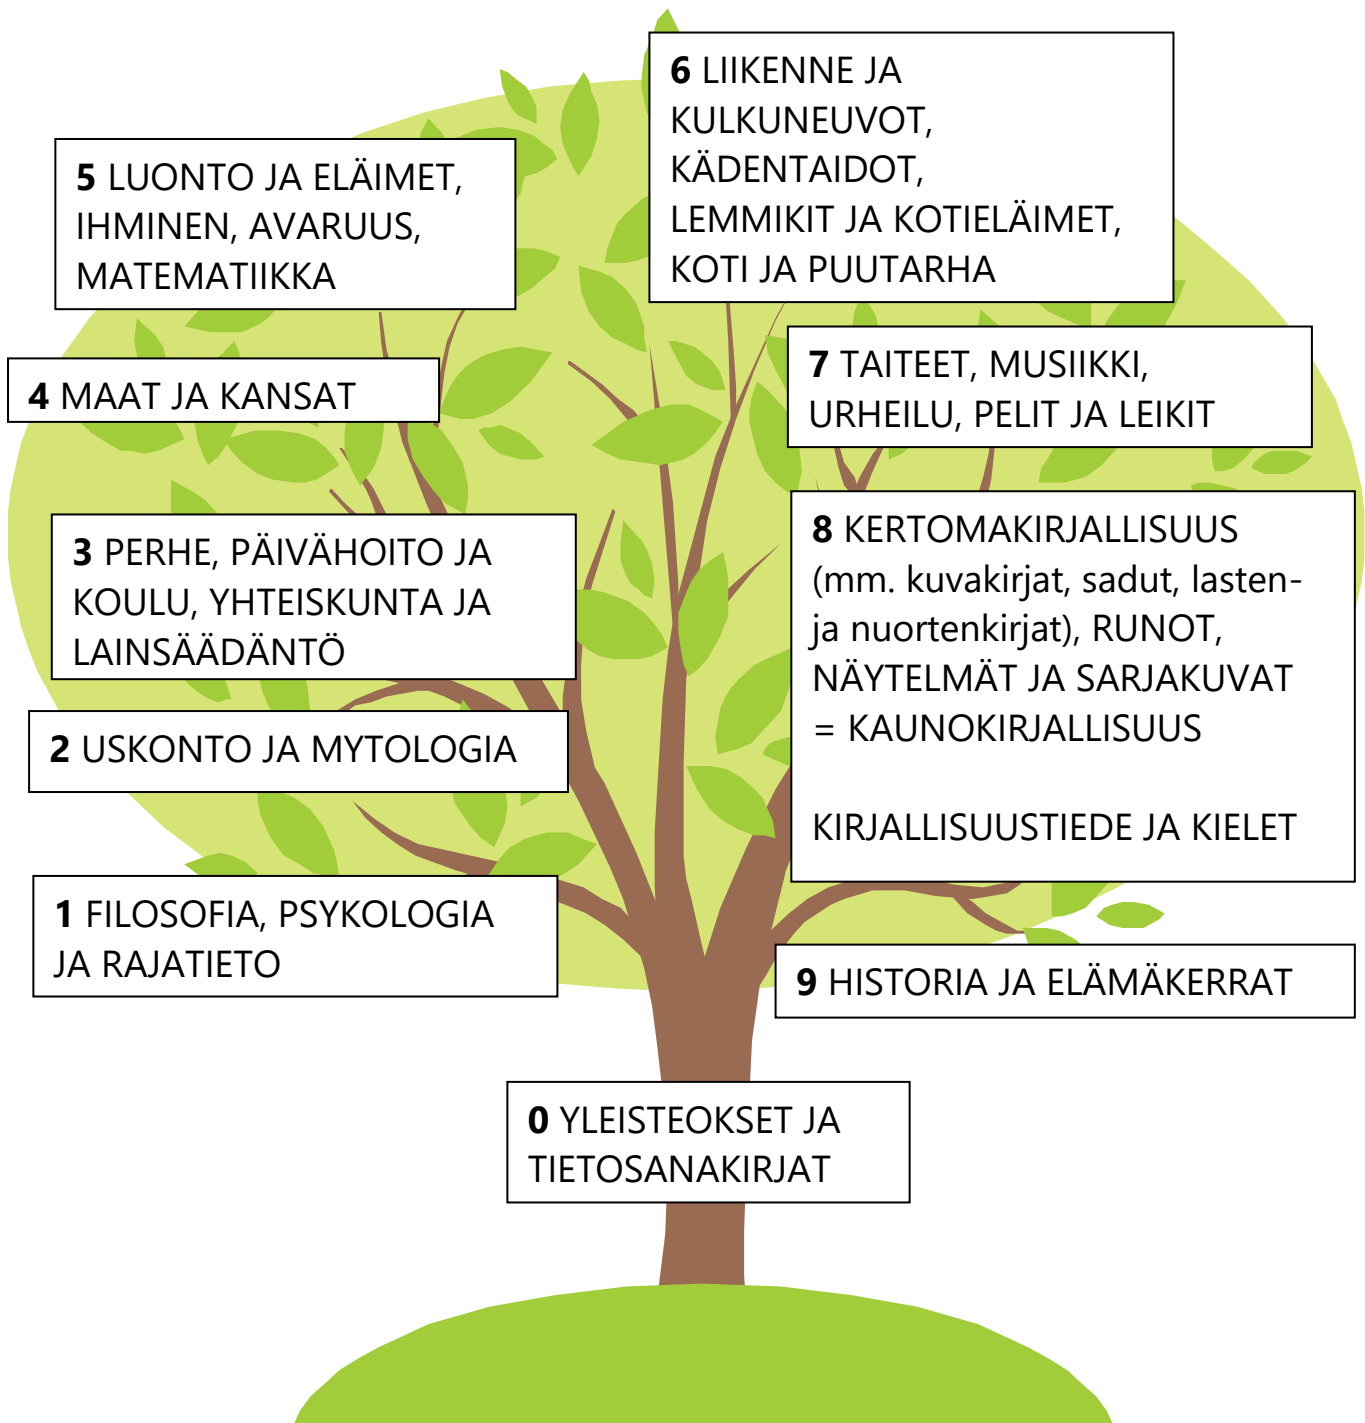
6 LIIKENNE JA KULKUNEUVOT, KÄDENTAIDOT, LEMMIKIT JA KOTIELÄIMET, KOTI JA PUUTARHA

5 LUONTO JA ELÄIMET, IHMINEN, AVARUUS, MATEMATIIKKA

4 MAAT JA KANSAT

7 TAITEET, MUSIIKKI, URHEILU, PELIT JA LEIKIT

3 PERHE, PÄIVÄHOITO JA KOULU, YHTEISKUNTA JA LAINSÄÄDÄNTÖ

8 KERTOMAKIRJALLISUUS (mm. kuvakirjat, sadut, lasten- ja nuortenkirjat), RUNOT, NÄYTELMÄT JA SARJAKUVAT = KAUNOKIRJALLISUUS

KIRJALLISUUSTIEDE JA KIELET

2 USKONTO JA MYTOLOGIA

1 FILOSOFIA, PSYKOLOGIA JA RAJATIETO

9 HISTORIA JA ELÄMÄKERRAT

0 YLEISTEOKSET JA TIETOSANAKIRJAT